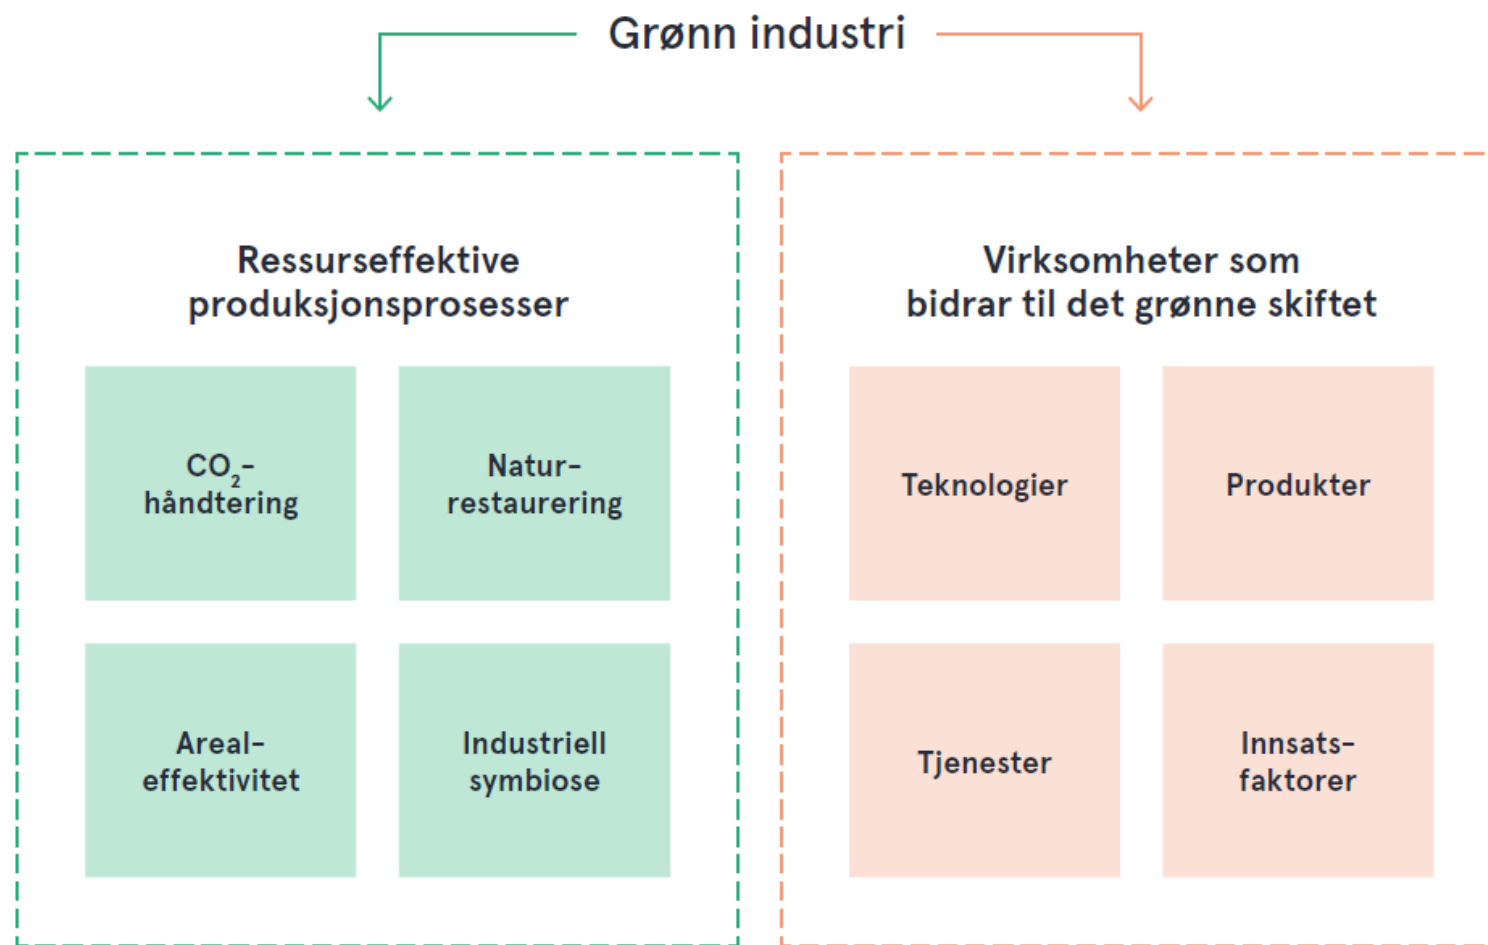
Grønn industri

Ressurseffektive produksjonsprosesser

$CO_2$-håndtering

Natur-restaurering

Areal-effektivitet

Industriell symbiose

Virksomheter som bidrar til det grønne skiftet

Teknologier

Produkter

Tjenester

Innsats-faktorer